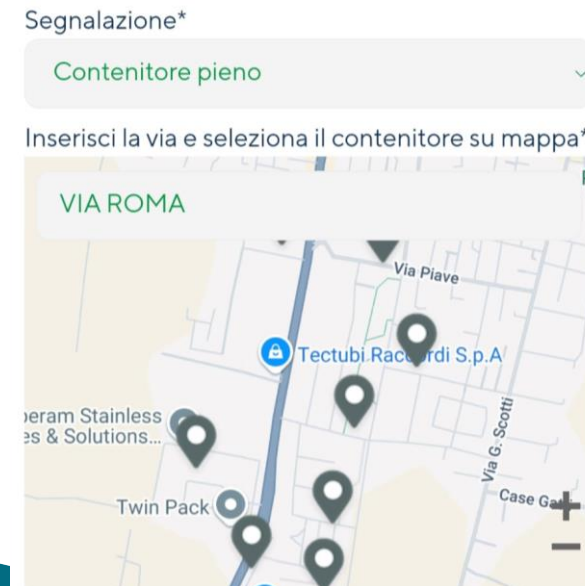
Segnalazione*

Contenitore pieno

Inserisci la via e seleziona il contenitore su mappa*

VIA ROMA

Via Piave

Tectubi Rac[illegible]rdi S.p.A

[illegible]eram Stainless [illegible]es & Solutions...

Via G. Scotti

Twin Pack

Case G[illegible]

+

−